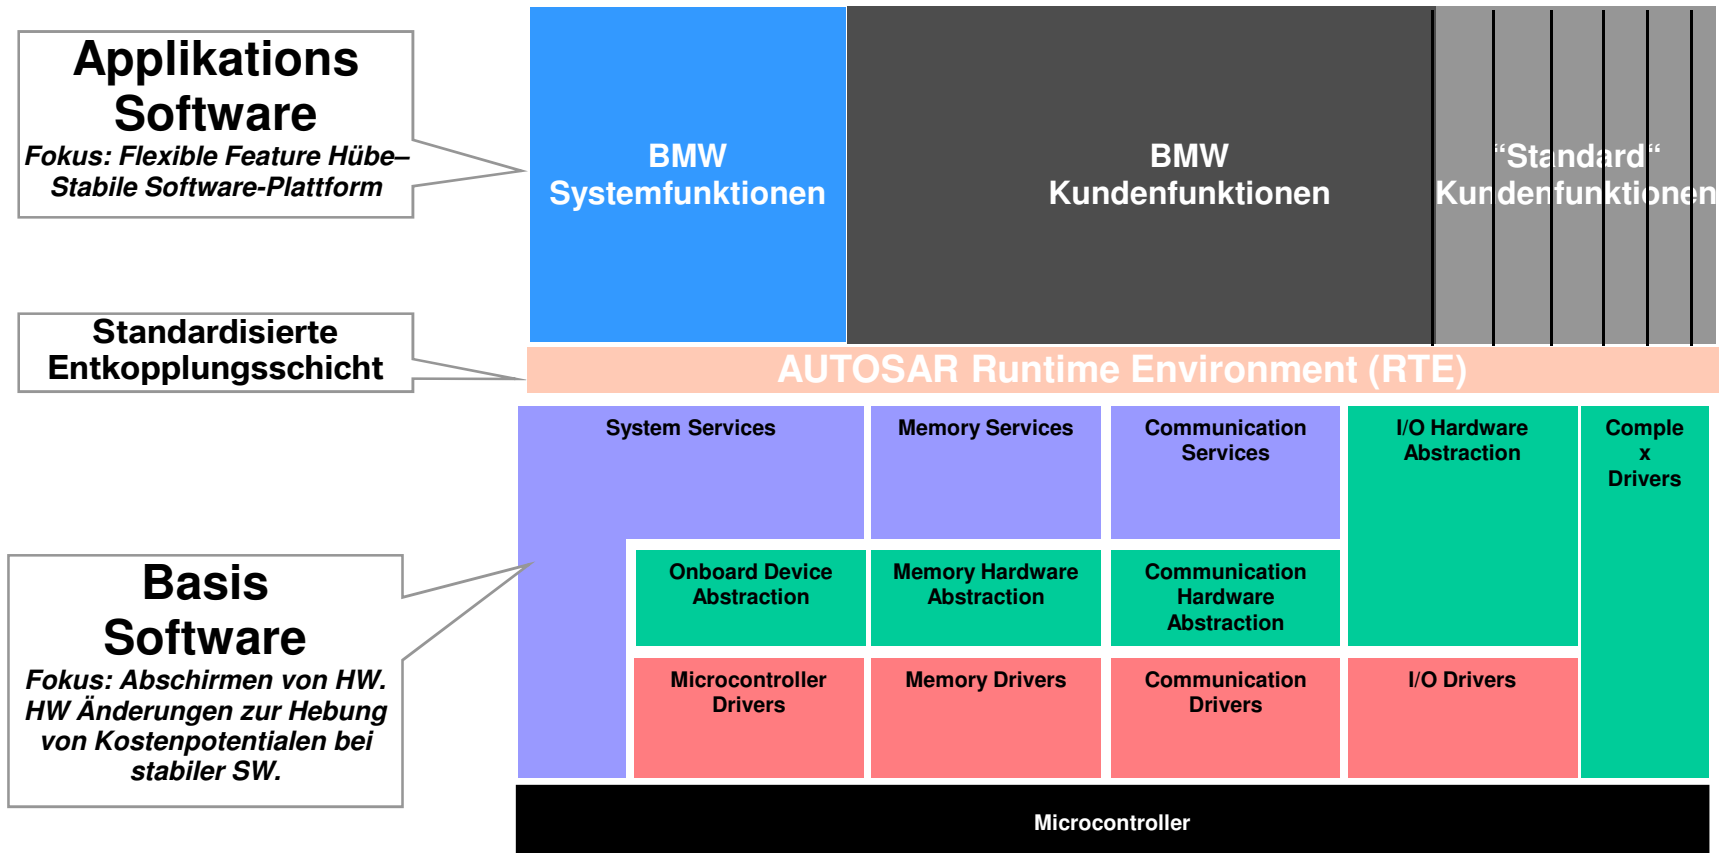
Applikations Software
Fokus: Flexible Feature Hübe– Stabile Software-Plattform

BMW Systemfunktionen

BMW Kundenfunktionen

“Standard“ Kundenfunktionen

Standardisierte Entkopplungsschicht

AUTOSAR Runtime Environment (RTE)

Basis Software
Fokus: Abschirmen von HW. HW Änderungen zur Hebung von Kostenpotentialen bei stabiler SW.

System Services

Memory Services

Communication Services

I/O Hardware Abstraction

Comple x Drivers

Onboard Device Abstraction

Memory Hardware Abstraction

Communication Hardware Abstraction

Microcontroller Drivers

Memory Drivers

Communication Drivers

I/O Drivers

Microcontroller